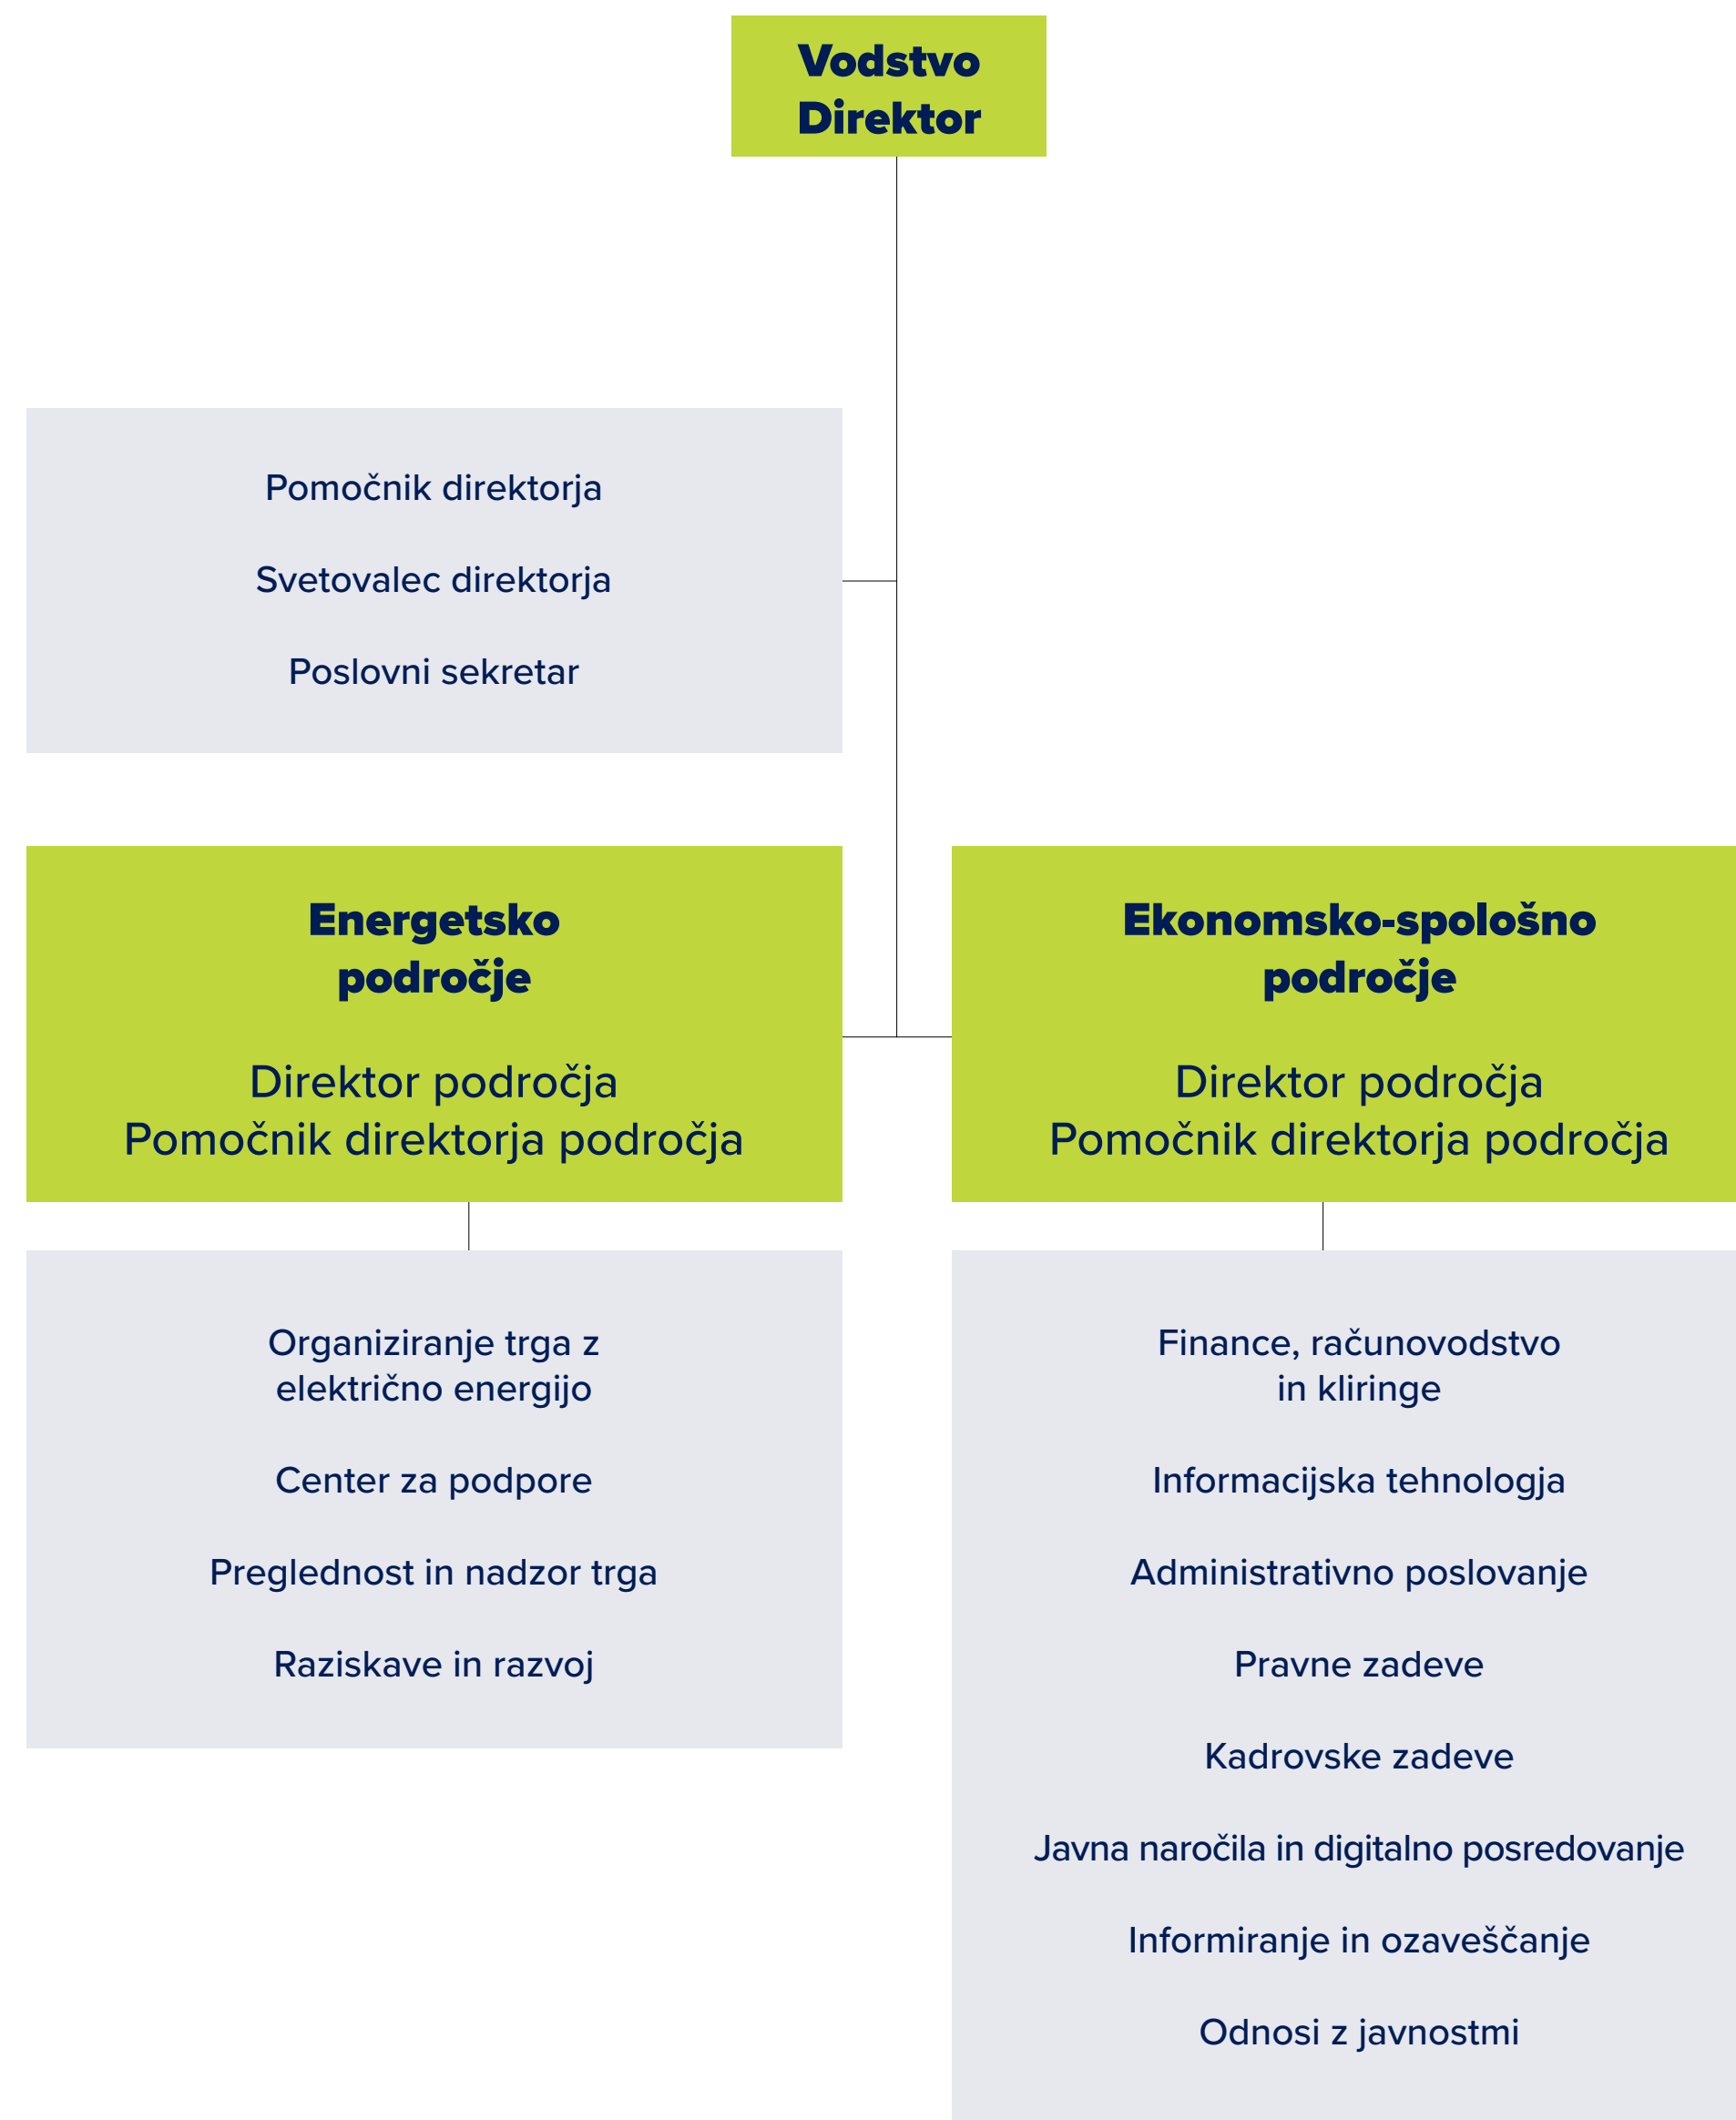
Vodstvo
Direktor

Pomočnik direktorja

Svetovalec direktorja

Poslovni sekretar

Energetsko področje

Direktor področja
Pomočnik direktorja področja

Organiziranje trga z električno energijo

Center za podpore

Preglednost in nadzor trga

Raziskave in razvoj

Ekonomsko-spološno področje

Direktor področja
Pomočnik direktorja področja

Finance, računovodstvo in kliringe

Informacijska tehnologja

Administrativno poslovanje

Pravne zadeve

Kadrovske zadeve

Javna naročila in digitalno posredovanje

Informiranje in ozaveščanje

Odnosi z javnostmi